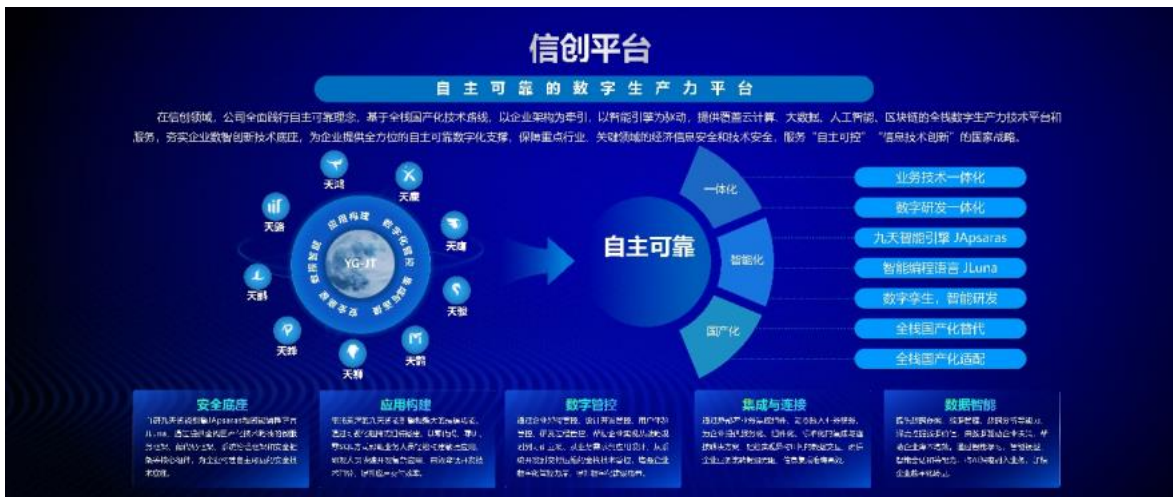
信创平台

自主可靠的数字生产力平台

在信创领域，公司全面践行自主可靠理念，基于全栈国产化技术路线，以企业架构为牵引，以智能引擎为驱动，提供覆盖云计算、大数据、人工智能、区块链的全栈数字生产力技术平台和服务，夯实企业数智创新技术底座，为企业提供全方位的自主可靠数字化支撑，保障重点行业、关键领域的经济信息安全和技术安全，服务"自主可控""信息技术创新"的国家战略。

天问
天璇
天琦
天枢
天玑
天衡
天权
天辉
天巧
天舒

应用构建
数字化管控
集成与连接
数据智能
安全底座

YG-JT

自主可靠

一体化
智能化
国产化

业务技术一体化
数字研发一体化
九天智能引擎 JApsaras
智能编程语言 JLuna
数字孪生，智能研发
全栈国产化替代
全栈国产化适配

安全底座
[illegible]

应用构建
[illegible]

数字管控
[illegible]

集成与连接
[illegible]

数据智能
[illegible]